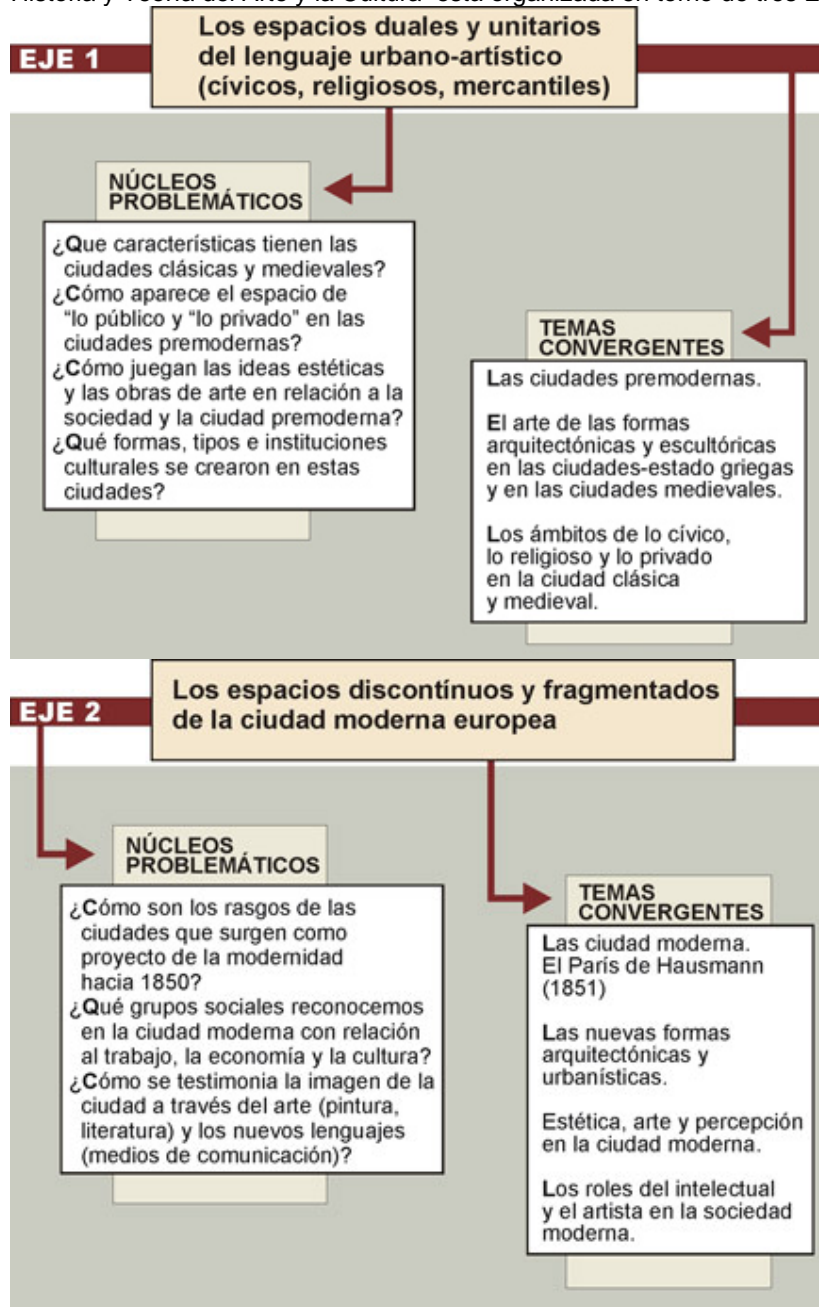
Historia y Teoría del Arte y la Cultura" está organizada en torno de tres E

EJE 1

Los espacios duales y unitarios del lenguaje urbano-artístico (cívicos, religiosos, mercantiles)

NÚCLEOS PROBLEMÁTICOS

¿Que características tienen las ciudades clásicas y medievales?
¿Cómo aparece el espacio de "lo público y "lo privado" en las ciudades premodernas?
¿Cómo juegan las ideas estéticas y las obras de arte en relación a la sociedad y la ciudad premoderna?
¿Qué formas, tipos e instituciones culturales se crearon en estas ciudades?

TEMAS CONVERGENTES

Las ciudades premodernas.

El arte de las formas arquitectónicas y escultóricas en las ciudades-estado griegas y en las ciudades medievales.

Los ámbitos de lo cívico, lo religioso y lo privado en la ciudad clásica y medieval.

EJE 2

Los espacios discontínuos y fragmentados de la ciudad moderna europea

NÚCLEOS PROBLEMÁTICOS

¿Cómo son los rasgos de las ciudades que surgen como proyecto de la modernidad hacia 1850?
¿Qué grupos sociales reconocemos en la ciudad moderna con relación al trabajo, la economía y la cultura?
¿Cómo se testimonia la imagen de la ciudad a través del arte (pintura, literatura) y los nuevos lenguajes (medios de comunicación)?

TEMAS CONVERGENTES

Las ciudad moderna. El París de Hausmann (1851)

Las nuevas formas arquitectónicas y urbanísticas.

Estética, arte y percepción en la ciudad moderna.

Los roles del intelectual y el artista en la sociedad moderna.